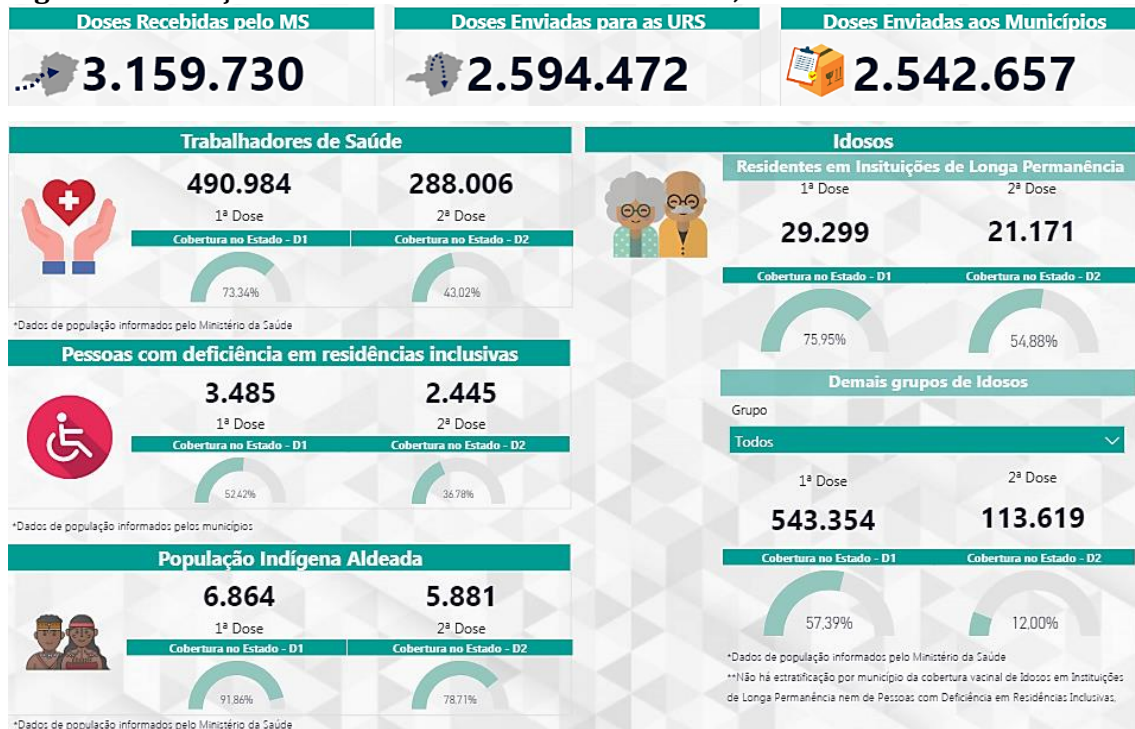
Doses Recebidas pelo MS
3.159.730

Doses Enviadas para as URS
2.594.472

Doses Enviadas aos Municípios
2.542.657

Trabalhadores de Saúde
490.984
1ª Dose
288.006
2ª Dose
Cobertura no Estado - D1
73,34%
Cobertura no Estado - D2
43,02%
*Dados de população informados pelo Ministério da Saúde

Pessoas com deficiência em residências inclusivas
3.485
1ª Dose
2.445
2ª Dose
Cobertura no Estado - D1
52,42%
Cobertura no Estado - D2
36,78%
*Dados de população informados pelos municípios

População Indígena Aldeada
6.864
1ª Dose
5.881
2ª Dose
Cobertura no Estado - D1
91,86%
Cobertura no Estado - D2
78,71%
*Dados de população informados pelo Ministério da Saúde

Idosos
Residentes em Insituições de Longa Permanência
1ª Dose
29.299
2ª Dose
21.171
Cobertura no Estado - D1
75,95%
Cobertura no Estado - D2
54,88%

Demais grupos de Idosos
Grupo
Todos
1ª Dose
543.354
2ª Dose
113.619
Cobertura no Estado - D1
57,39%
Cobertura no Estado - D2
12,00%
*Dados de população informados pelo Ministério da Saúde
**Não há estratificação por município da cobertura vacinal de Idosos em Instituições de Longa Permanência nem de Pessoas com Deficiência em Residências Inclusivas.